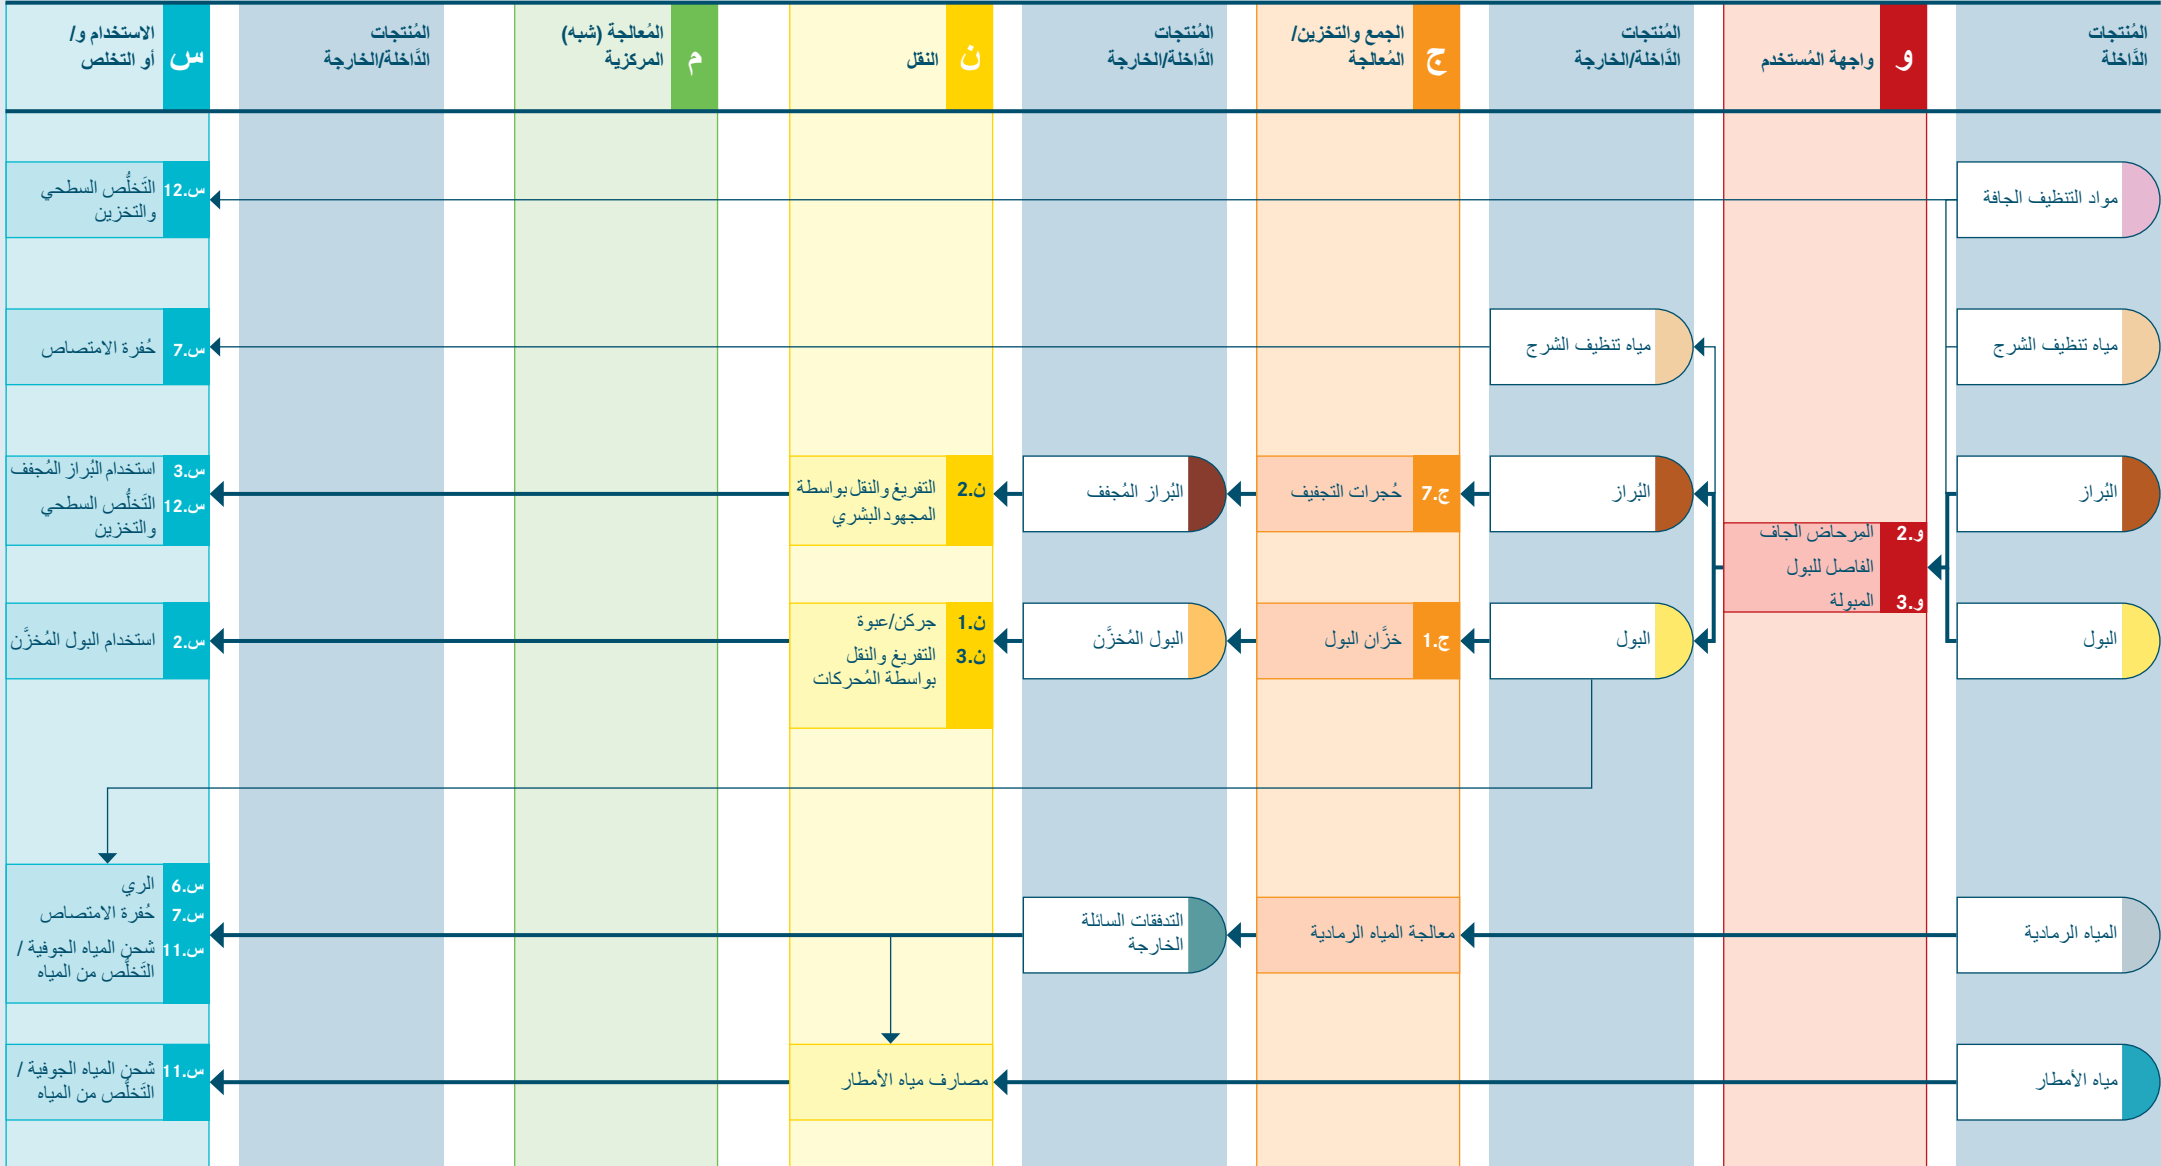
المُنتجات الدَّاخلة

و واجهة المُستخدم

المُنتجات الدَّاخلة/الخارجة

ج الجمع والتخزين/ المُعالجة

المُنتجات الدَّاخلة/الخارجة

ن النقل

م المُعالجة (شبه) المركزية

المُنتجات الدَّاخلة/الخارجة

س الاستخدام و/ أو التخلص

مواد التنظيف الجافة

س.12 التَخلُّص السطحي والتخزين

مياه تنظيف الشرج

مياه تنظيف الشرج

س.7 حُفرة الامتصاص

البُراز

البُراز

ج.7 حُجرات التجفيف

البُراز المُجفف

ن.2 التفريغ والنقل بواسطة المجهود البشري

س.3 استخدام البُراز المُجفف

س.12 التَخلُّص السطحي والتخزين

و.2 المرحاض الجاف الفاصل للبول

و.3 المبولة

البول

البول

ج.1 خزّان البول

البول المُخزَّن

ن.1 جركن/عبوة

ن.3 التفريغ والنقل بواسطة المُحركات

س.2 استخدام البول المُخزَّن

المياه الرمادية

معالجة المياه الرمادية

التدفقات السائلة الخارجة

س.6 الري

س.7 حُفرة الامتصاص

س.11 شحن المياه الجوفية / التَخلُّص من المياه

مياه الأمطار

مصارف مياه الأمطار

س.11 شحن المياه الجوفية / التَخلُّص من المياه